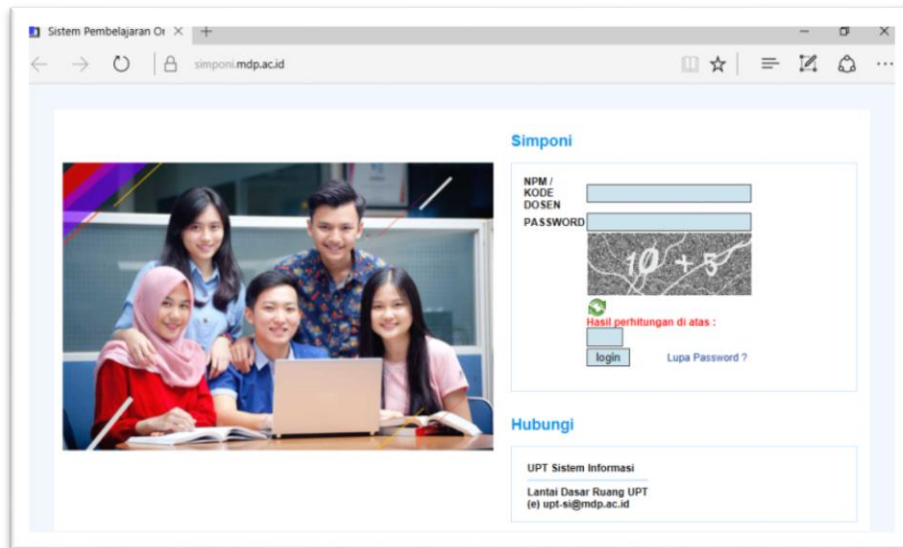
Sistem Pembelajaran O ×  +

simponi.mdp.ac.id

Simponi

NPM / KODE DOSEN

PASSWORD

10 + 5

Hasil perhitungan di atas :

login

Lupa Password ?

Hubungi

UPT Sistem Informasi

Lantai Dasar Ruang UPT
(e) upt-si@mdp.ac.id